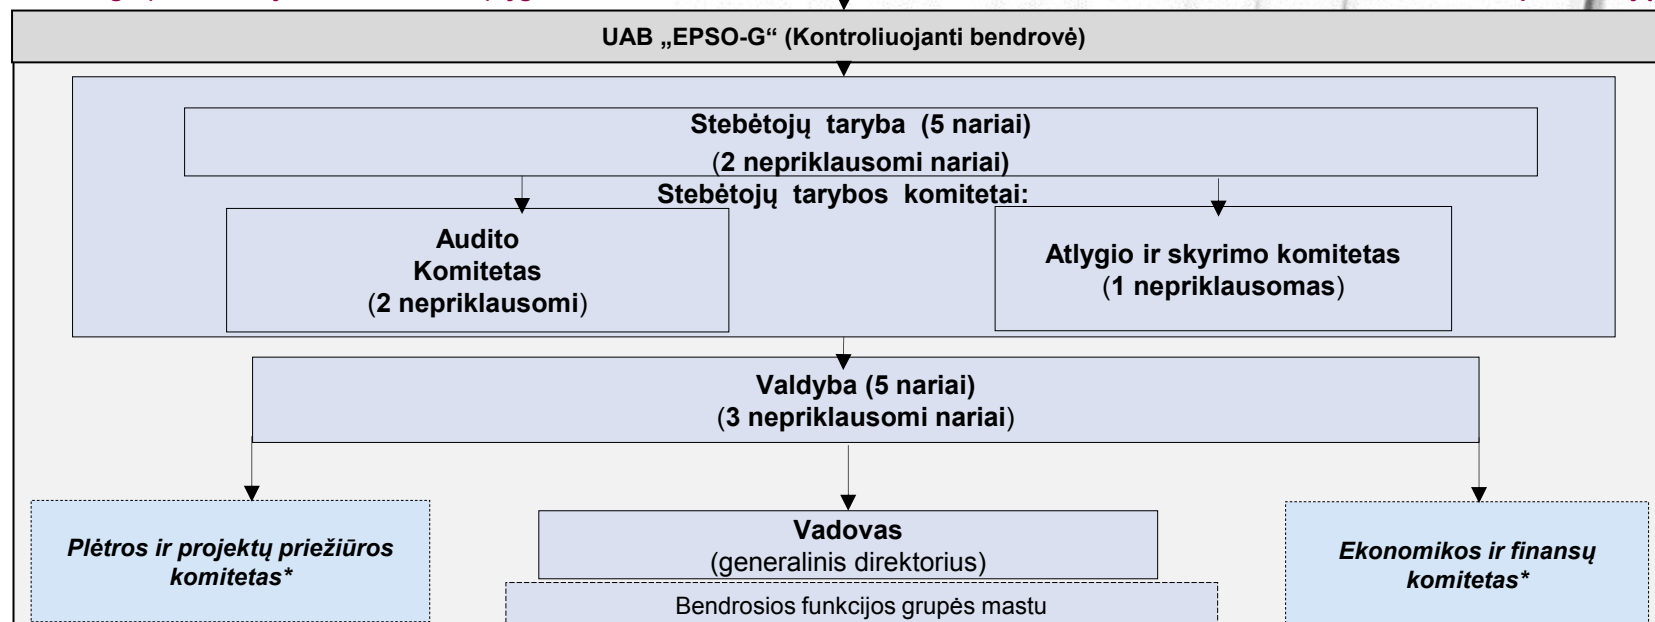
UAB „EPSO-G“ (Kontroliuojanti bendrovė)

Stebėtojų taryba (5 nariai)
(2 nepriklausomi nariai)

Stebėtojų tarybos komitetai:

Audito Komitetas
(2 nepriklausomi)

Atlygio ir skyrimo komitetas
(1 nepriklausomas)

Valdyba (5 nariai)
(3 nepriklausomi nariai)

Plėtros ir projektų priežiūros komitetas*

Vadovas
(generalinis direktorius)

Ekonomikos ir finansų komitetas*

Bendrosios funkcijos grupės mastu